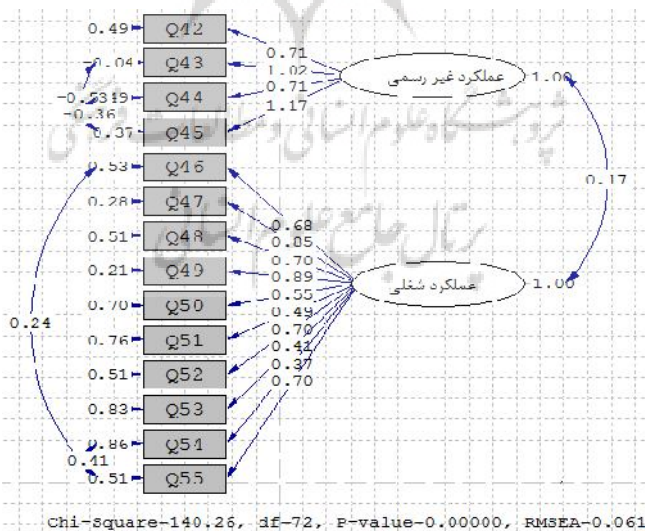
0.49 Q42
-0.04 Q43
-0.53 Q44
-0.36
0.37 Q45
0.53 Q46
0.28 Q47
0.51 Q48
0.21 Q49
0.70 Q50
0.76 Q51
0.51 Q52
0.83 Q53
0.86 Q54
0.41
0.51 Q55

0.71
1.02
0.71
1.17

عملکرد غیر رسمی 1.00

0.17

0.68
0.05
0.70
0.89
0.55
0.49
0.70
0.41
0.37
0.70

عملکرد شغلی 1.00

0.24

پژوهشگاه علوم انسانی و مطالعات فرهنگی
پرتال جامع علوم انسانی

Chi-Square=140.26, df=72, P-value=0.00000, RMSEA=0.061